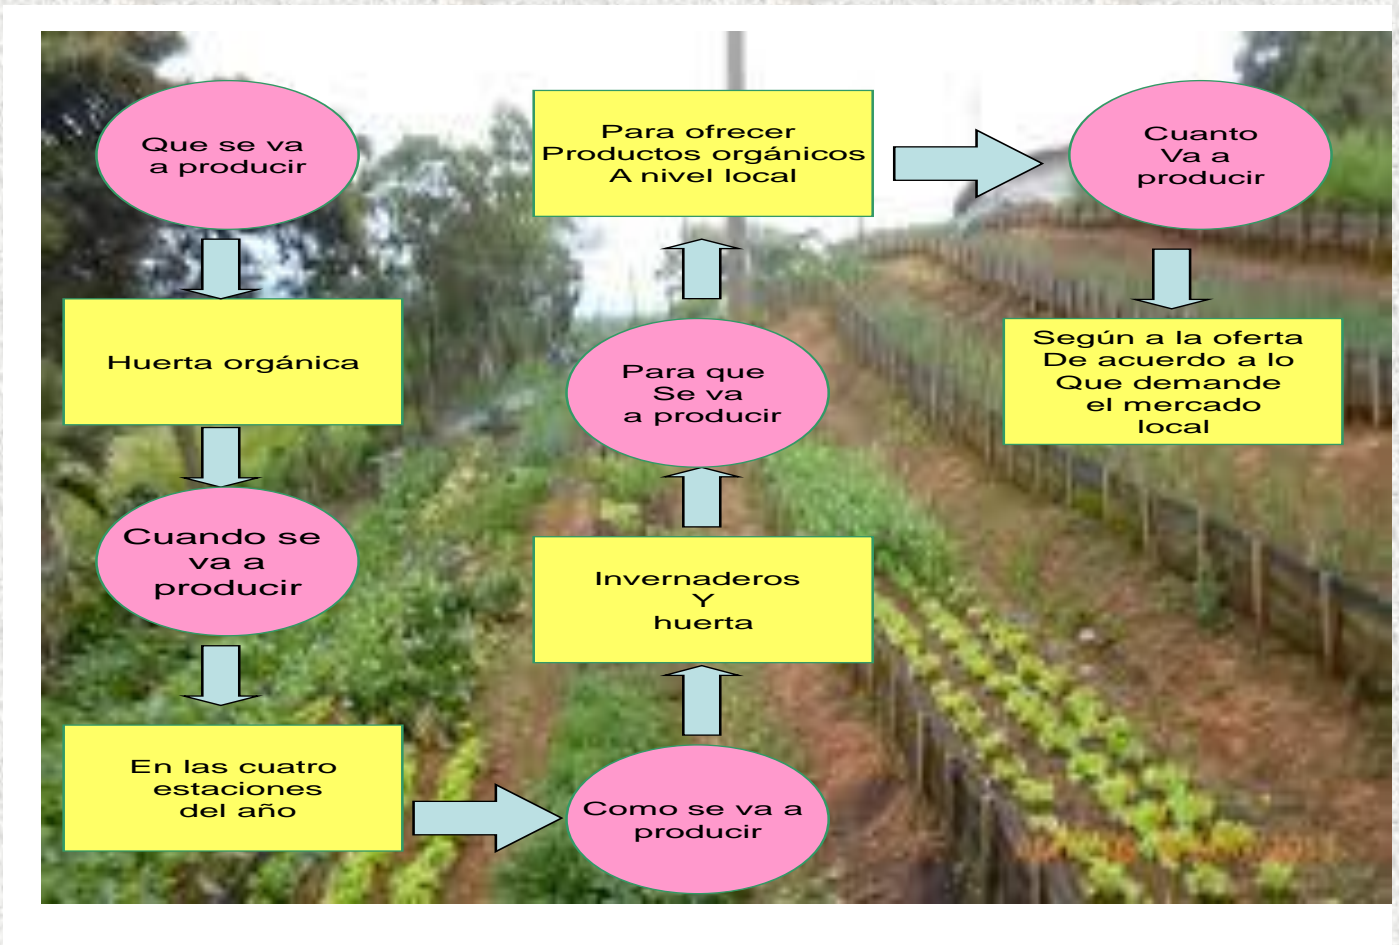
Que se va a producir

Huerta orgánica

Cuando se va a producir

En las cuatro estaciones del año

Como se va a producir

Invernaderos Y huerta

Para que Se va a producir

Para ofrecer Productos orgánicos A nivel local

Cuanto Va a producir

Según a la oferta De acuerdo a lo Que demande el mercado local